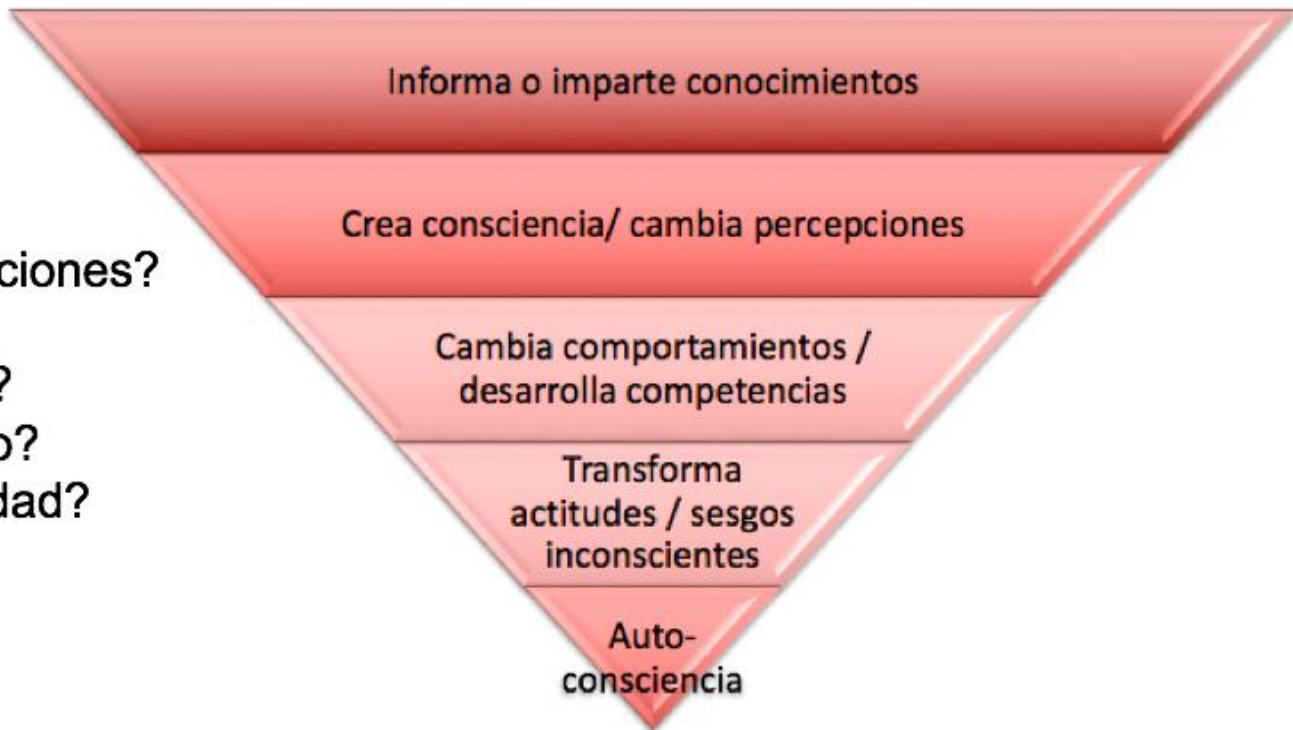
ciones?
?
o?
dad?

Informa o imparte conocimientos

Crea consciencia/ cambia percepciones

Cambia comportamientos / desarrolla competencias

Transforma actitudes / sesgos inconscientes

Auto-consciencia